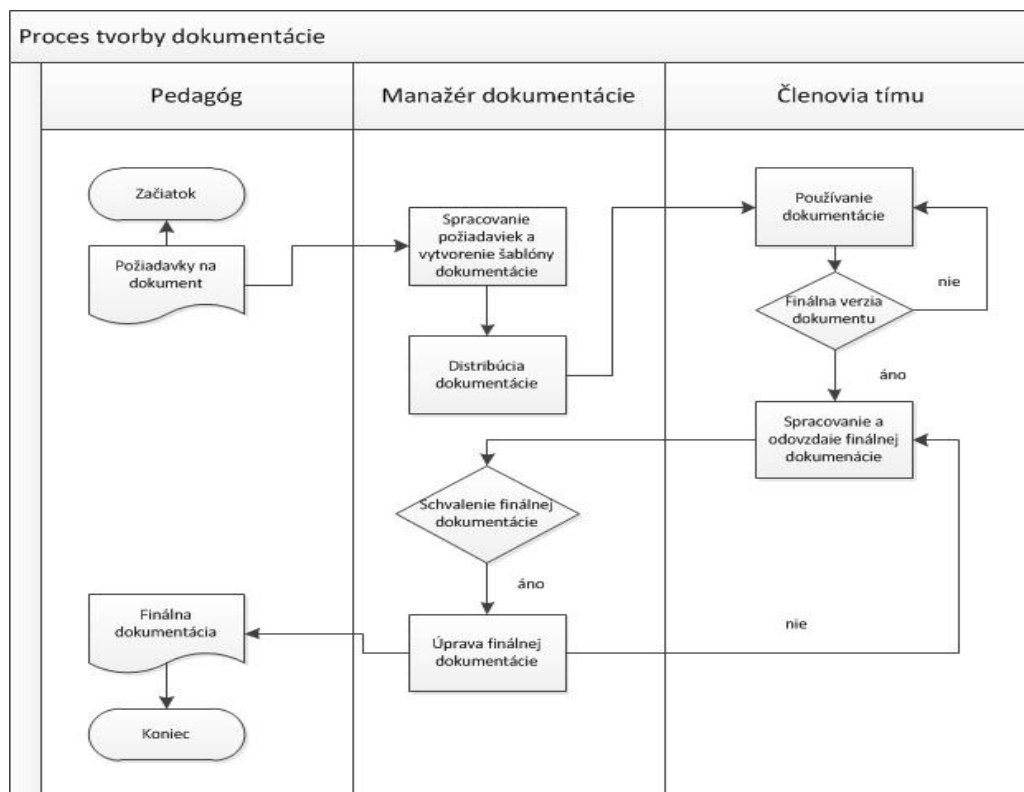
Proces tvorby dokumentácie

Pedagóg

Manažér dokumentácie

Členovia tímu

Začiatok

Požiadavky na dokument

Spracovanie požiadaviek a vytvorenie šablóny dokumentácie

Distribúcia dokumentácie

Používanie dokumentácie

Finálna verzia dokumentu

nie

áno

Spracovanie a odovzdaie finálnej dokumenácie

Schvalenie finálnej dokumentácie

áno

nie

Finálna dokumentácia

Úprava finálnej dokumentácie

Koniec